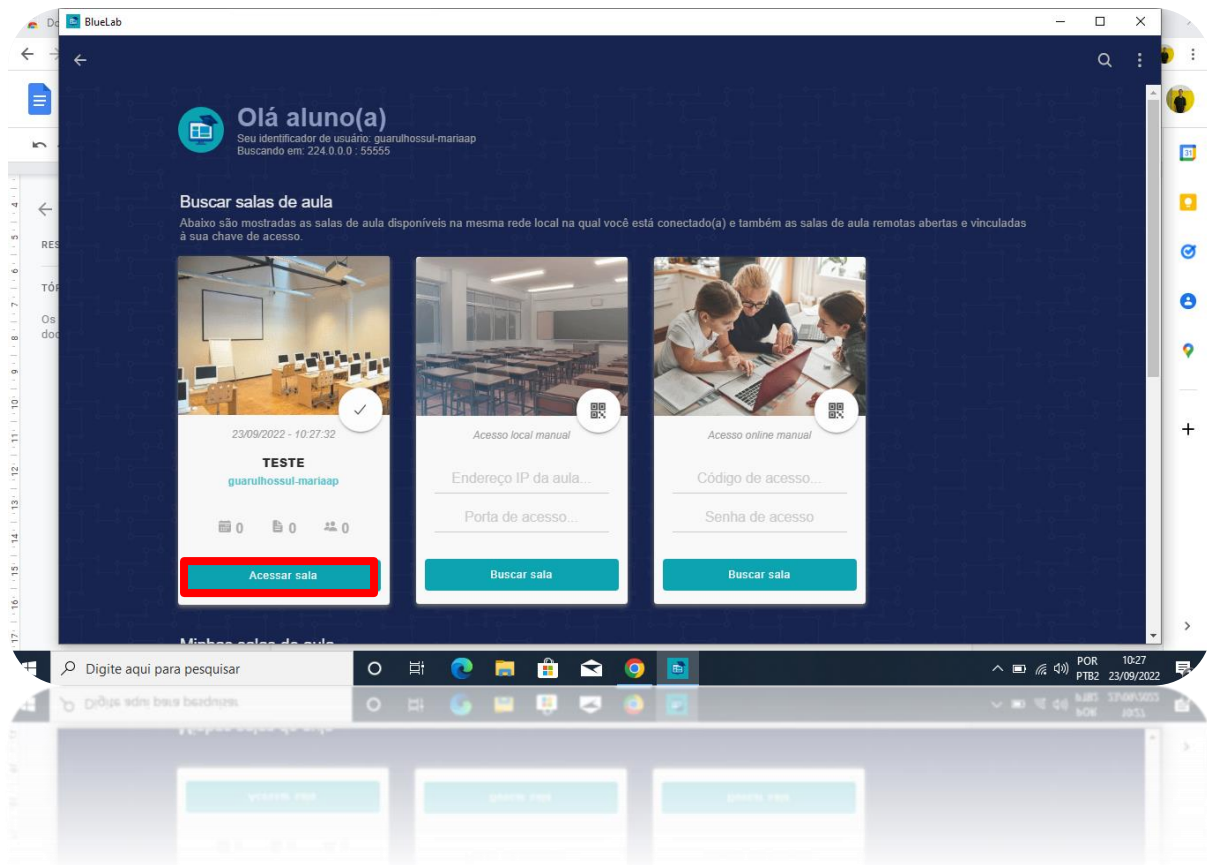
BlueLab

Olá aluno(a)
Seu identificador de usuário: guarulhossul-mariaap
Buscando em: 224.0.0.0 : 55555

Buscar salas de aula
Abaixo são mostradas as salas de aula disponíveis na mesma rede local na qual você está conectado(a) e também as salas de aula remotas abertas e vinculadas à sua chave de acesso.

23/09/2022 - 10:27:32
TESTE
guarulhossul-mariaap
0 0 0
Acessar sala

Acesso local manual
Endereço IP da aula...
Porta de acesso...
Buscar sala

Acesso online manual
Código de acesso...
Senha de acesso
Buscar sala

Minhas salas de aula

Digite aqui para pesquisar
POR PTB2 10:27 23/09/2022